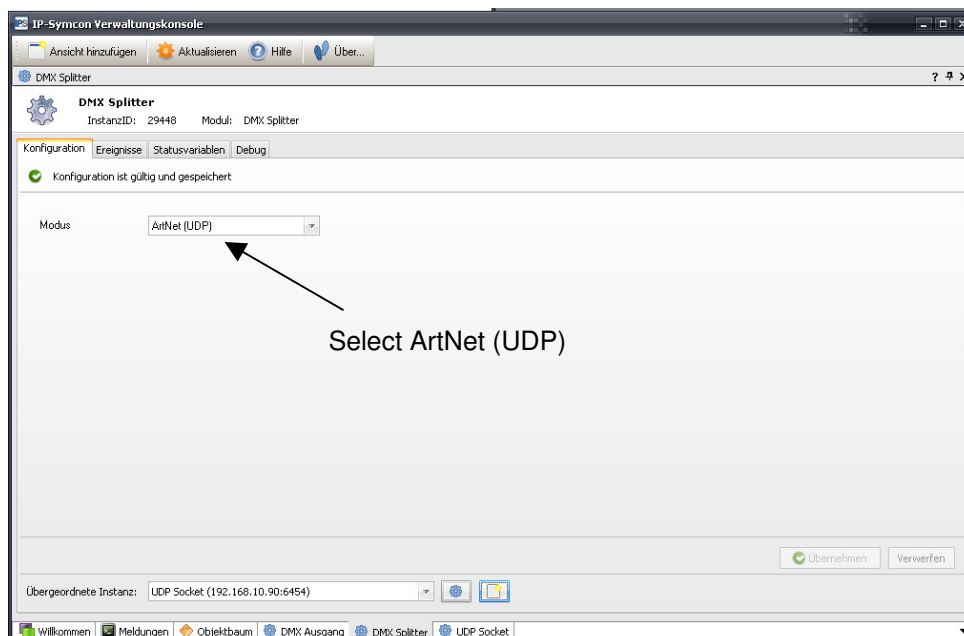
IP-Symcon Verwaltungskonsole

Ansicht hinzufügen | Aktualisieren | Hilfe | Über...

DMX Splitter

? ⇩ X

DMX Splitter
InstanzID: 29448 Modul: DMX Splitter

Konfiguration | Ereignisse | Statusvariablen | Debug

Konfiguration ist gültig und gespeichert

Modus ArtNet (UDP)

Select ArtNet (UDP)

Übernehmen | Verwerfen

Übergeordnete Instanz: UDP Socket (192.168.10.90:6454)

Willkommen | Meldungen | Objektbaum | DMX Ausgang | DMX Splitter | UDP Socket